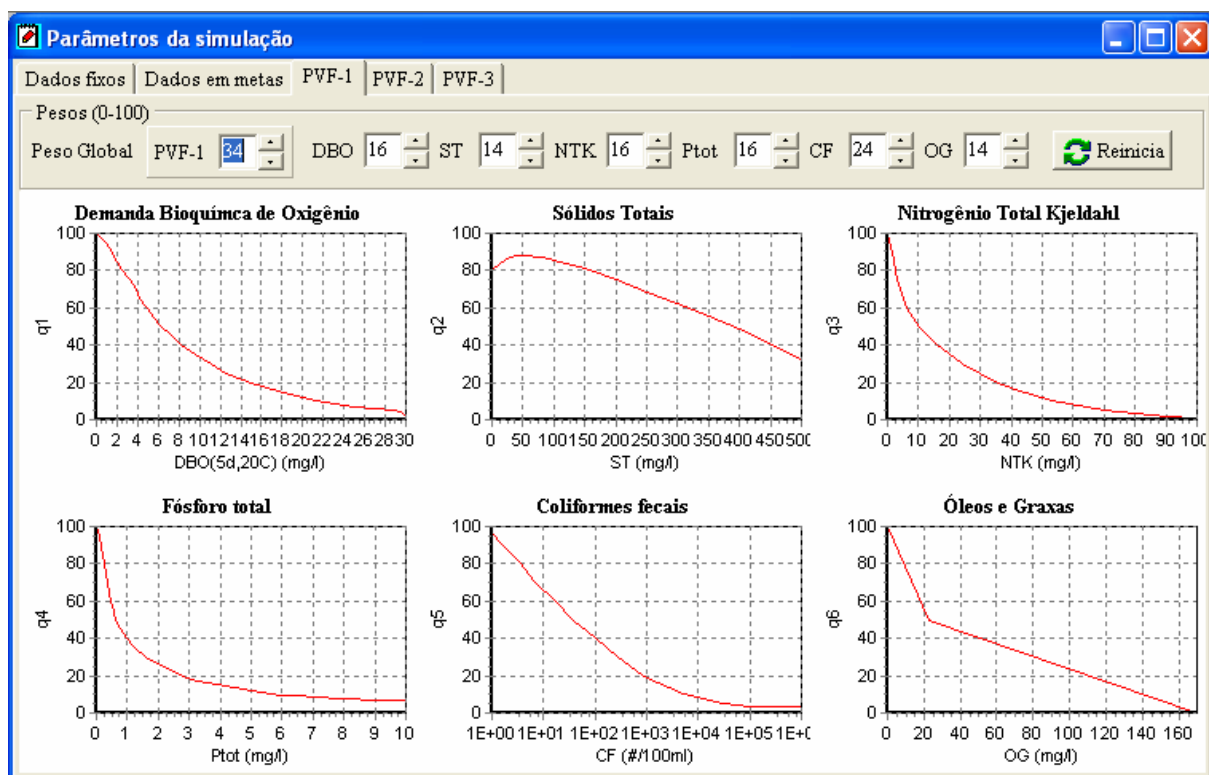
Parâmetros da simulação

Dados fixos | Dados em metas | PVF-1 | PVF-2 | PVF-3

Pesos (0-100)
Peso Global PVF-1 34 DBO 16 ST 14 NTK 16 Ptot 16 CF 24 OG 14 Reinicia

Demanda Bioquímca de Oxigênio
q1
100 80 60 40 20 0
0 2 4 6 8 10 12 14 16 18 20 22 24 26 28 30
DBO(5d,20C) (mg/l)

Sólidos Totais
q2
100 80 60 40 20 0
0 50 100 150 200 250 300 350 400 450 500
ST (mg/l)

Nitrogênio Total Kjeldahl
q3
100 80 60 40 20 0
0 10 20 30 40 50 60 70 80 90 100
NTK (mg/l)

Fósforo total
q4
100 80 60 40 20 0
0 1 2 3 4 5 6 7 8 9 10
Ptot (mg/l)

Coliformes fecais
q5
100 80 60 40 20 0
1E+00 1E+01 1E+02 1E+03 1E+04 1E+05 1E+0
CF (#/100ml)

Óleos e Graxas
q6
100 80 60 40 20 0
0 20 40 60 80 100 120 140 160
OG (mg/l)